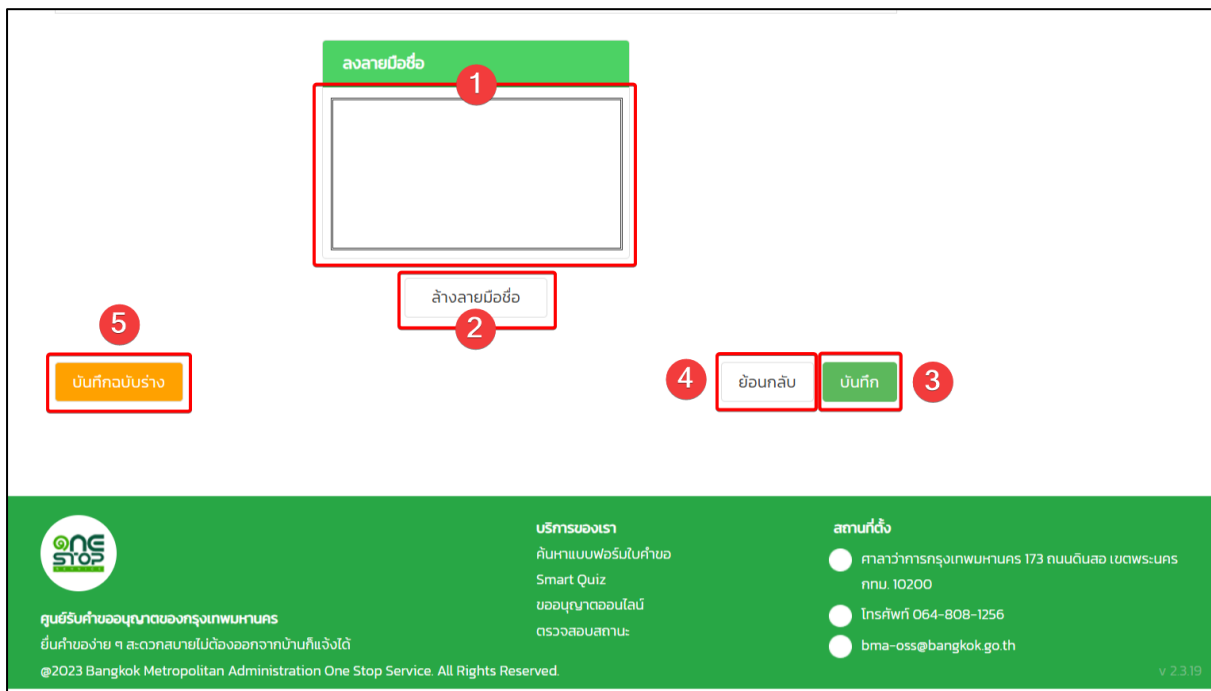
ลงลายมือชื่อ

1

ล้างลายมือชื่อ

2

5

บันทึกฉบับร่าง

4

ย้อนกลับ

บันทึก

3

ONE STOP

ศูนย์รับคำขออนุญาตของกรุงเทพมหานคร

ยื่นคำของ่าย ๆ สะดวกสบายไม่ต้องออกจากบ้านก็แจ้งได้

บริการของเรา

ค้นหาแบบฟอร์มใบคำขอ

Smart Quiz

ขออนุญาตออนไลน์

ตรวจสอบสถานะ

สถานที่ตั้ง

ศาลาว่าการกรุงเทพมหานคร 173 ถนนดินสอ เขตพระนคร กทม. 10200

โทรศัพท์ 064-808-1256

bma-oss@bangkok.go.th

@2023 Bangkok Metropolitan Administration One Stop Service. All Rights Reserved.

v 2.3.19